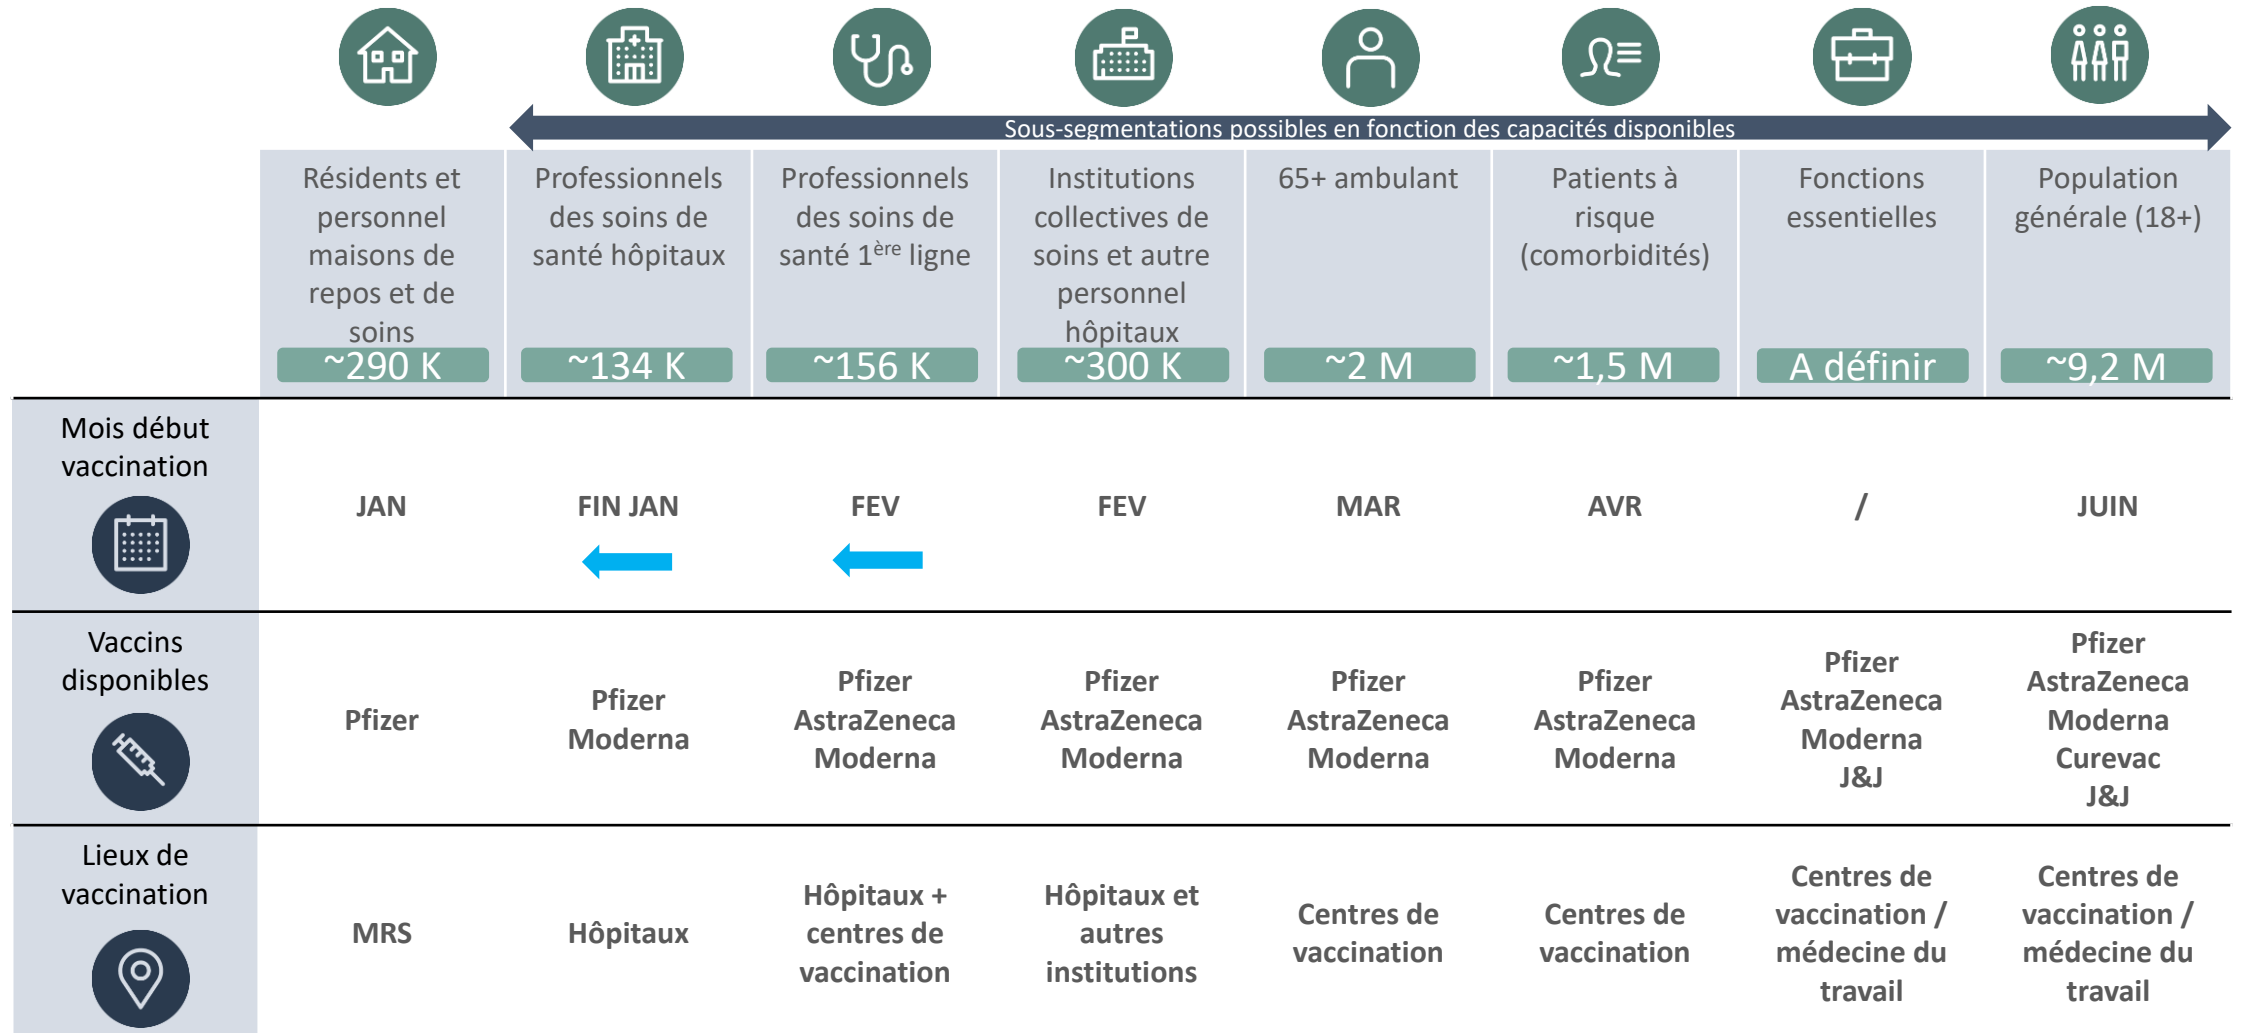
Sous-segmentations possibles en fonction des capacités disponibles

| | Résidents et personnel maisons de repos et de soins ~290 K | Professionnels des soins de santé hôpitaux ~134 K | Professionnels des soins de santé 1$^{ère}$ ligne ~156 K | Institutions collectives de soins et autre personnel hôpitaux ~300 K | 65+ ambulant ~2 M | Patients à risque (comorbidités) ~1,5 M | Fonctions essentielles A définir | Population générale (18+) ~9,2 M |
|---|---|---|---|---|---|---|---|---|
| Mois début vaccination | JAN | FIN JAN | FEV | FEV | MAR | AVR | / | JUIN |
| Vaccins disponibles | Pfizer | Pfizer Moderna | Pfizer AstraZeneca Moderna | Pfizer AstraZeneca Moderna | Pfizer AstraZeneca Moderna | Pfizer AstraZeneca Moderna | Pfizer AstraZeneca Moderna J&J | Pfizer AstraZeneca Moderna Curevac J&J |
| Lieux de vaccination | MRS | Hôpitaux | Hôpitaux + centres de vaccination | Hôpitaux et autres institutions | Centres de vaccination | Centres de vaccination | Centres de vaccination / médecine du travail | Centres de vaccination / médecine du travail |